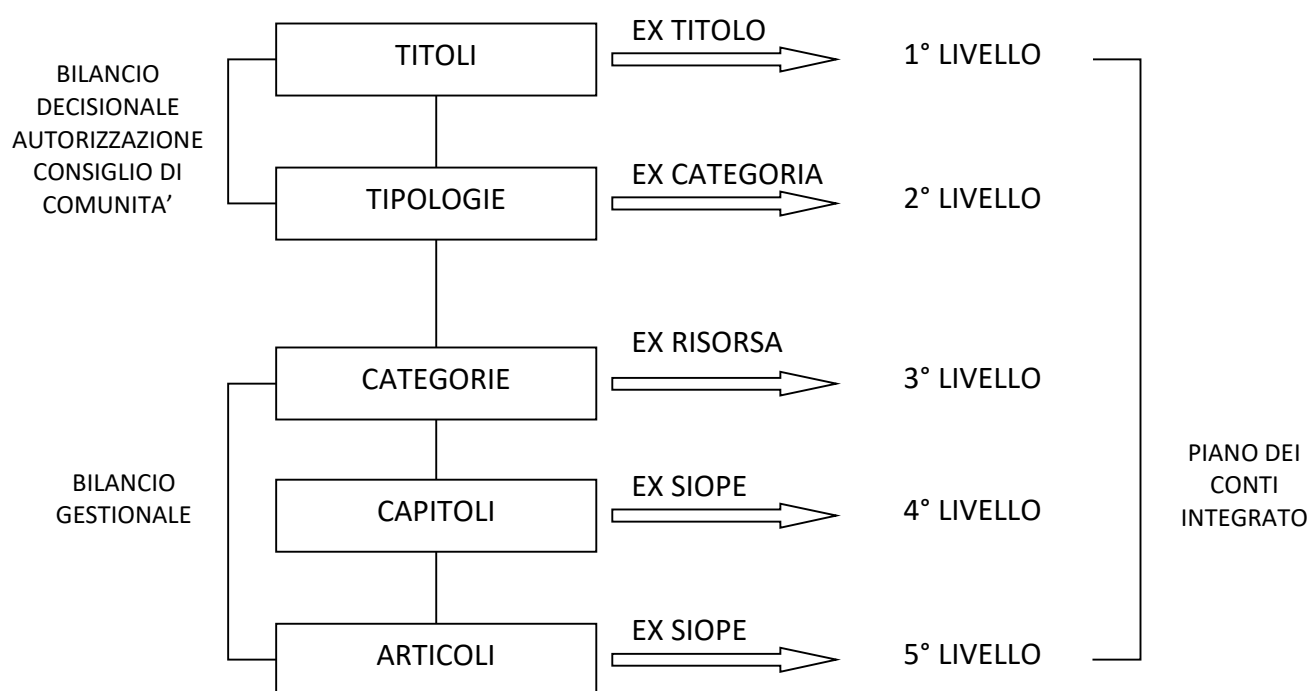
BILANCIO DECISIONALE AUTORIZZAZIONE CONSIGLIO DI COMUNITA'

TITOLI
EX TITOLO
1° LIVELLO

TIPOLOGIE
EX CATEGORIA
2° LIVELLO

CATEGORIE
EX RISORSA
3° LIVELLO

BILANCIO GESTIONALE

CAPITOLI
EX SIOPE
4° LIVELLO

ARTICOLI
EX SIOPE
5° LIVELLO

PIANO DEI CONTI INTEGRATO